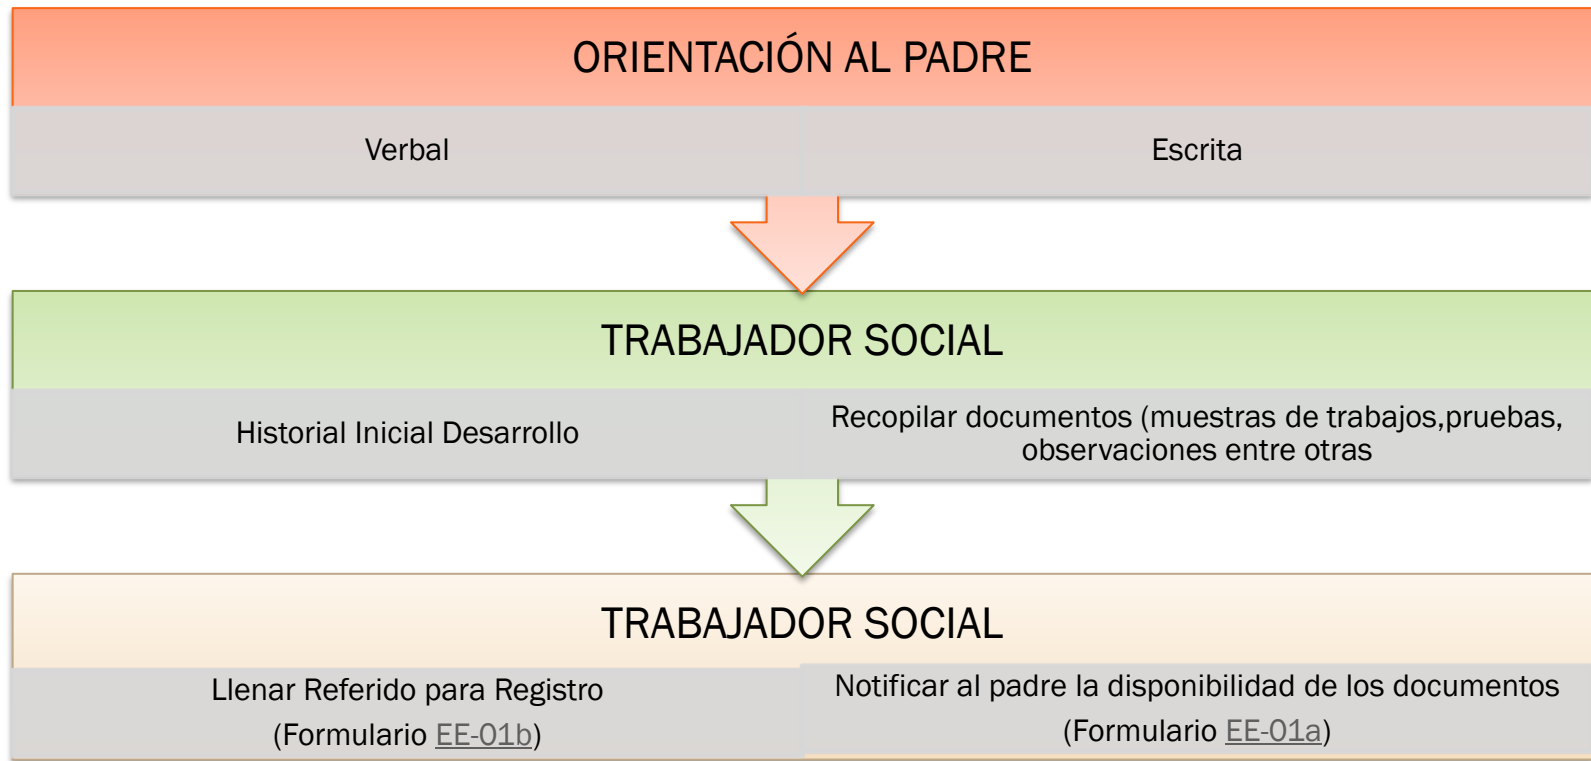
ORIENTACIÓN AL PADRE

Verbal

Escrita

TRABAJADOR SOCIAL

Historial Inicial Desarrollo

Recopilar documentos (muestras de trabajos,pruebas, observaciones entre otras

TRABAJADOR SOCIAL

Llenar Referido para Registro (Formulario EE-01b)

Notificar al padre la disponibilidad de los documentos (Formulario EE-01a)